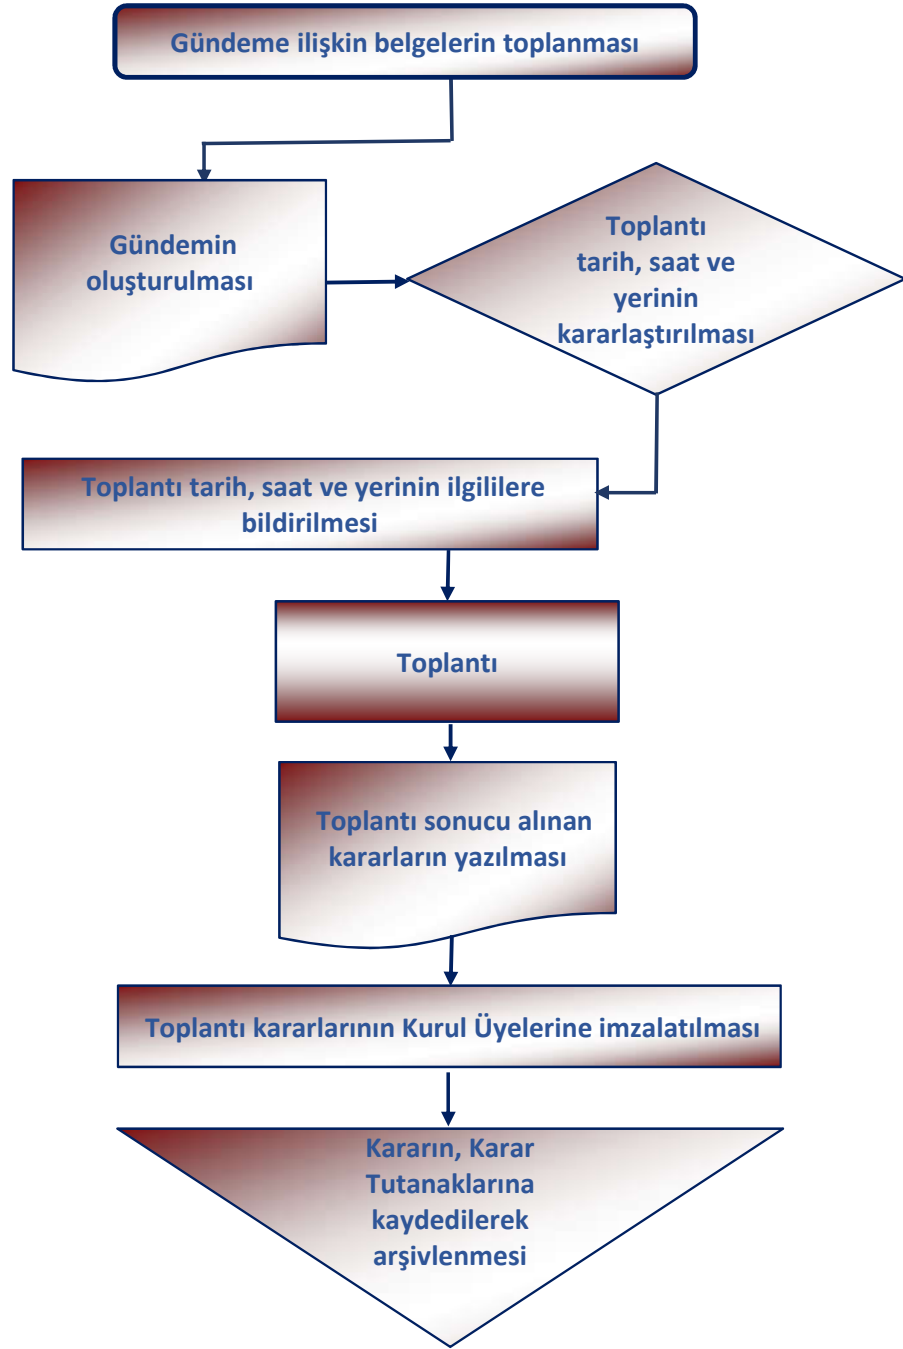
Gündeme ilişkin belgelerin toplanması

Gündemin oluşturulması

Toplantı tarih, saat ve yerinin kararlaştırılması

Toplantı tarih, saat ve yerinin ilgililere bildirilmesi

Toplantı

Toplantı sonucu alınan kararların yazılması

Toplantı kararlarının Kurul Üyelerine imzalatılması

Kararın, Karar Tutanaklarına kaydedilerek arşivlenmesi